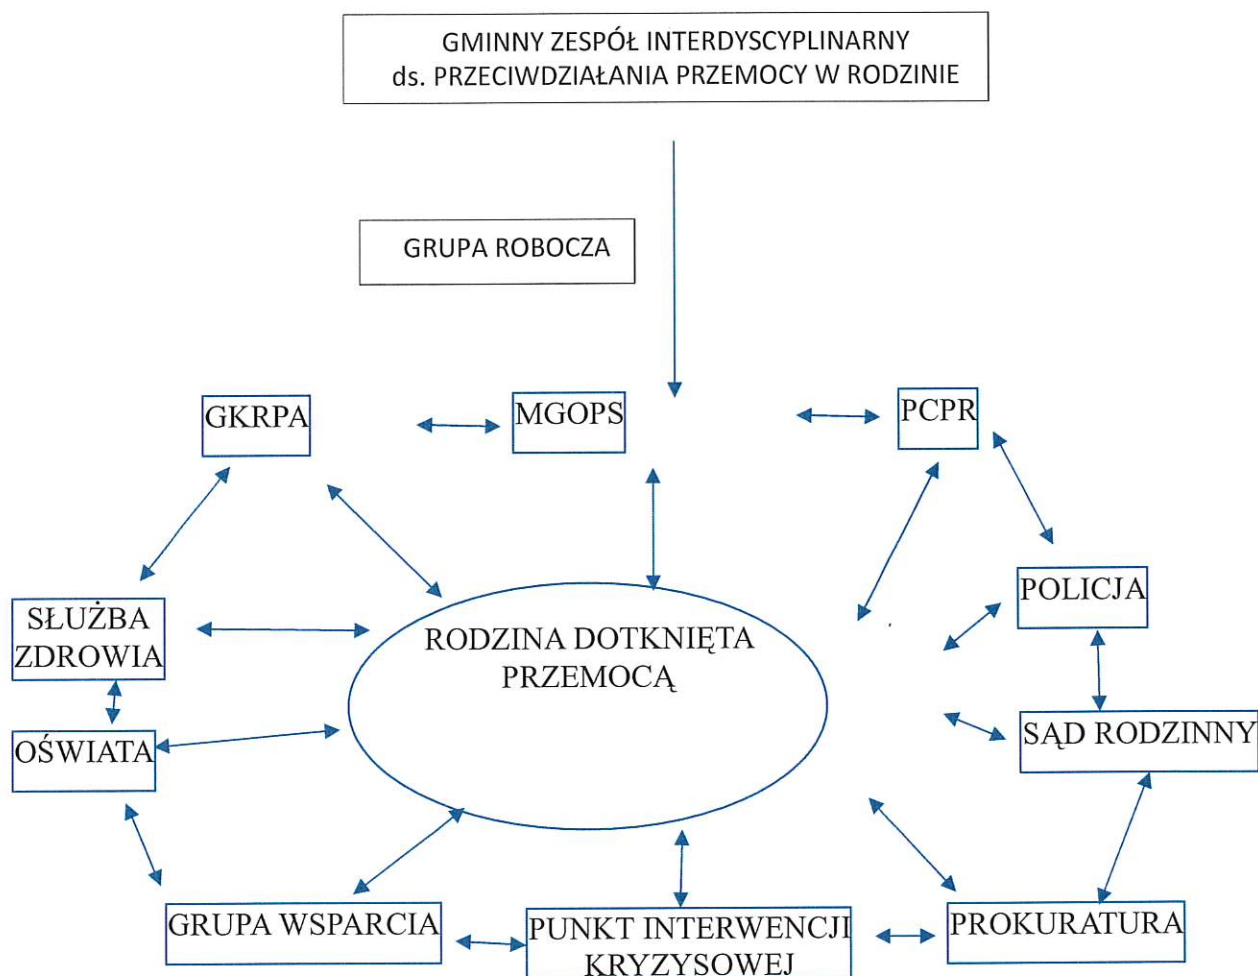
GMINNY ZESPÓŁ INTERDYSCYPLINARNY
ds. PRZECIWDZIAŁANIA PRZEMOCY W RODZINIE

GRUPA ROBOCZA

GKRPA

MGOPS

PCPR

SŁUŻBA ZDROWIA

RODZINA DOTKNIĘTA PRZEMOCĄ

POLICJA

OŚWIATA

SĄD RODZINNY

GRUPA WSPARCIA

PUNKT INTERWENCJI KRYZYSOWEJ

PROKURATURA